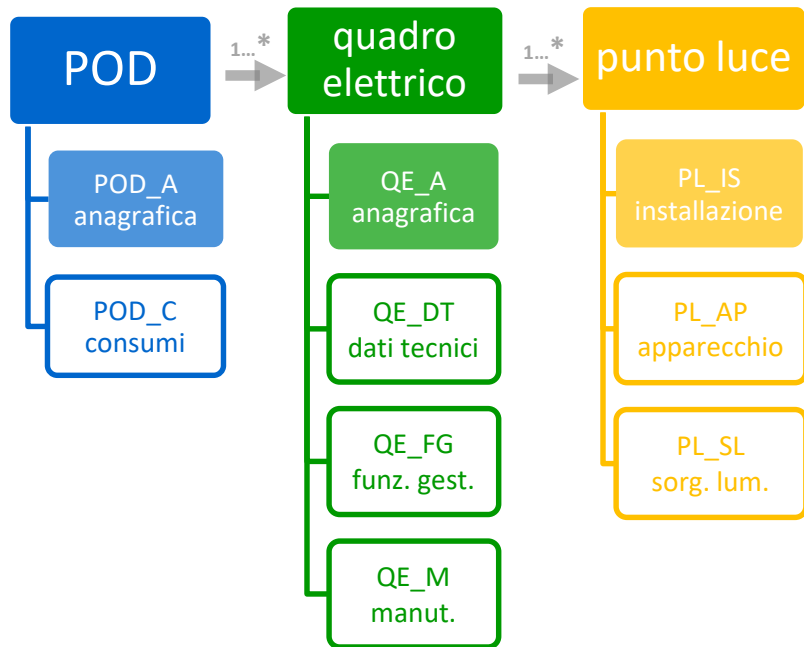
POD

1...*

quadro elettrico

1...*

punto luce

POD_A anagrafica

POD_C consumi

QE_A anagrafica

QE_DT dati tecnici

QE_FG funz. gest.

QE_M manut.

PL_IS installazione

PL_AP apparecchio

PL_SL sorg. lum.